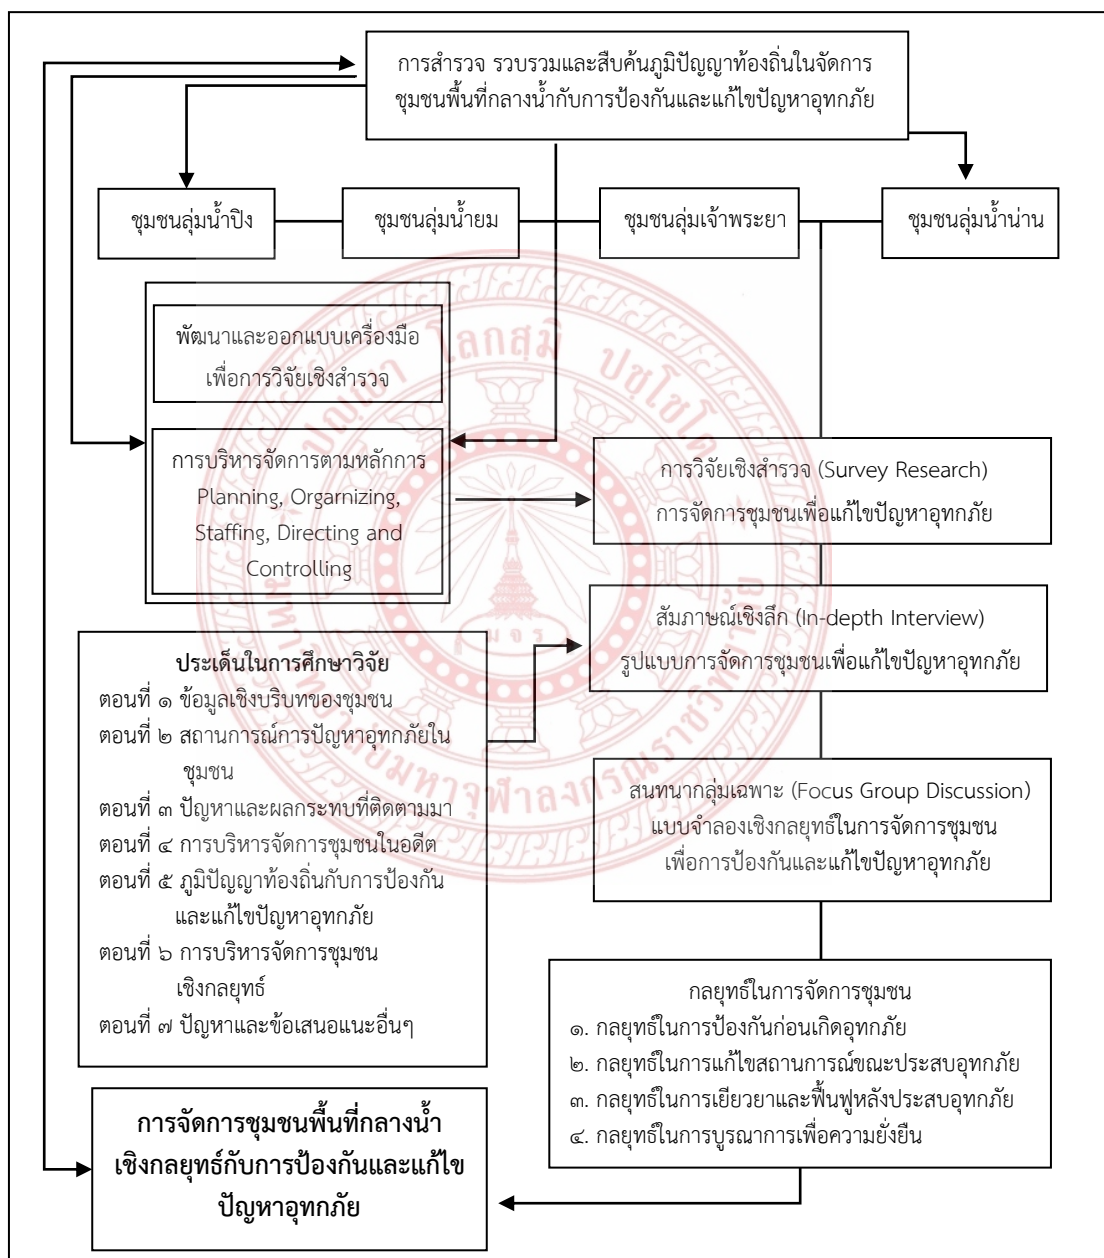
การสำรวจ รวบรวมและสืบค้นภูมิปัญญาท้องถิ่นในจัดการชุมชนพื้นที่กลางน้ำกับการป้องกันและแก้ไขปัญหาอุทกภัย

ชุมชนลุ่มน้ำปิง

ชุมชนลุ่มน้ำยม

ชุมชนลุ่มเจ้าพระยา

ชุมชนลุ่มน้ำน่าน

พัฒนาและออกแบบเครื่องมือเพื่อการวิจัยเชิงสำรวจ

การบริหารจัดการตามหลักการ Planning, Organizing, Staffing, Directing and Controlling

การวิจัยเชิงสำรวจ (Survey Research) การจัดการชุมชนเพื่อแก้ไขปัญหาอุทกภัย

สัมภาษณ์เชิงลึก (In-depth Interview) รูปแบบการจัดการชุมชนเพื่อแก้ไขปัญหาอุทกภัย

ประเด็นในการศึกษาวิจัย
ตอนที่ ๑ ข้อมูลเชิงบริบทของชุมชน
ตอนที่ ๒ สถานการณ์การปัญหาอุทกภัยในชุมชน
ตอนที่ ๓ ปัญหาและผลกระทบที่ติดตามมา
ตอนที่ ๔ การบริหารจัดการชุมชนในอดีต
ตอนที่ ๕ ภูมิปัญญาท้องถิ่นกับการป้องกันและแก้ไขปัญหาอุทกภัย
ตอนที่ ๖ การบริหารจัดการชุมชนเชิงกลยุทธ์
ตอนที่ ๗ ปัญหาและข้อเสนอแนะอื่นๆ

สนทนากลุ่มเฉพาะ (Focus Group Discussion) แบบจำลองเชิงกลยุทธ์ในการจัดการชุมชนเพื่อการป้องกันและแก้ไขปัญหาอุทกภัย

กลยุทธ์ในการจัดการชุมชน
๑. กลยุทธ์ในการป้องกันก่อนเกิดอุทกภัย
๒. กลยุทธ์ในการแก้ไขสถานการณ์ขณะประสบอุทกภัย
๓. กลยุทธ์ในการเยียวยาและฟื้นฟูหลังประสบอุทกภัย
๔. กลยุทธ์ในการบูรณาการเพื่อความยั่งยืน

การจัดการชุมชนพื้นที่กลางน้ำเชิงกลยุทธ์กับการป้องกันและแก้ไขปัญหาอุทกภัย